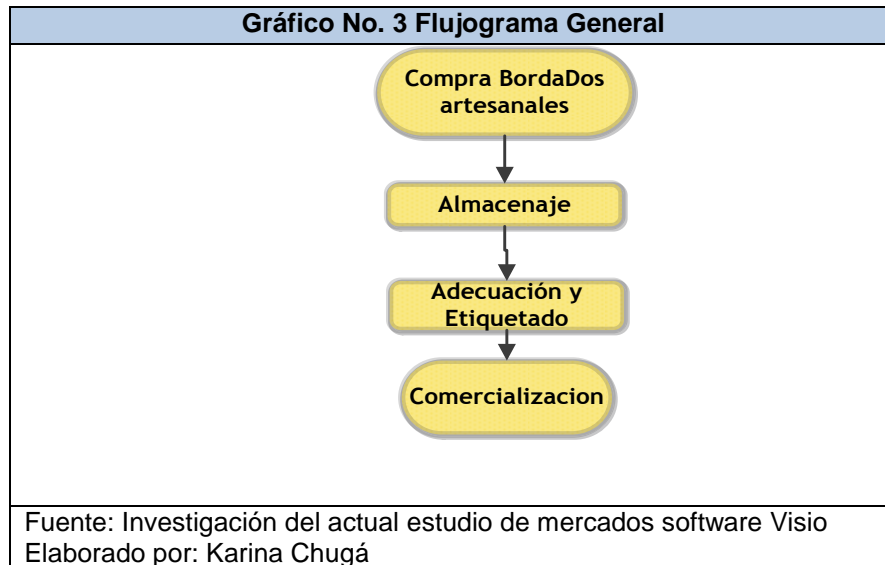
Gráfico No. 3 Flujograma General

Compra BordaDos artesanales

Almacenaje

Adecuación y Etiquetado

Comercializacion

Fuente: Investigación del actual estudio de mercados software Visio
Elaborado por: Karina Chugá